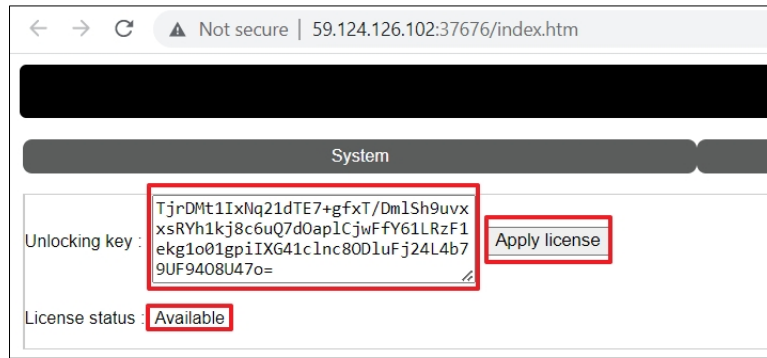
Not secure | 59.124.126.102:37676/index.htm

System

Unlocking key : TjrDMt1IxNq21dTE7+gfxT/DmlSh9uvxxsRYh1kj8c6uQ7dOaplCjwFfY61LRzF1ekg1o01gpiIXG41clnc8ODluFj24L4b79UF9408U47o=

Apply license

License status : Available